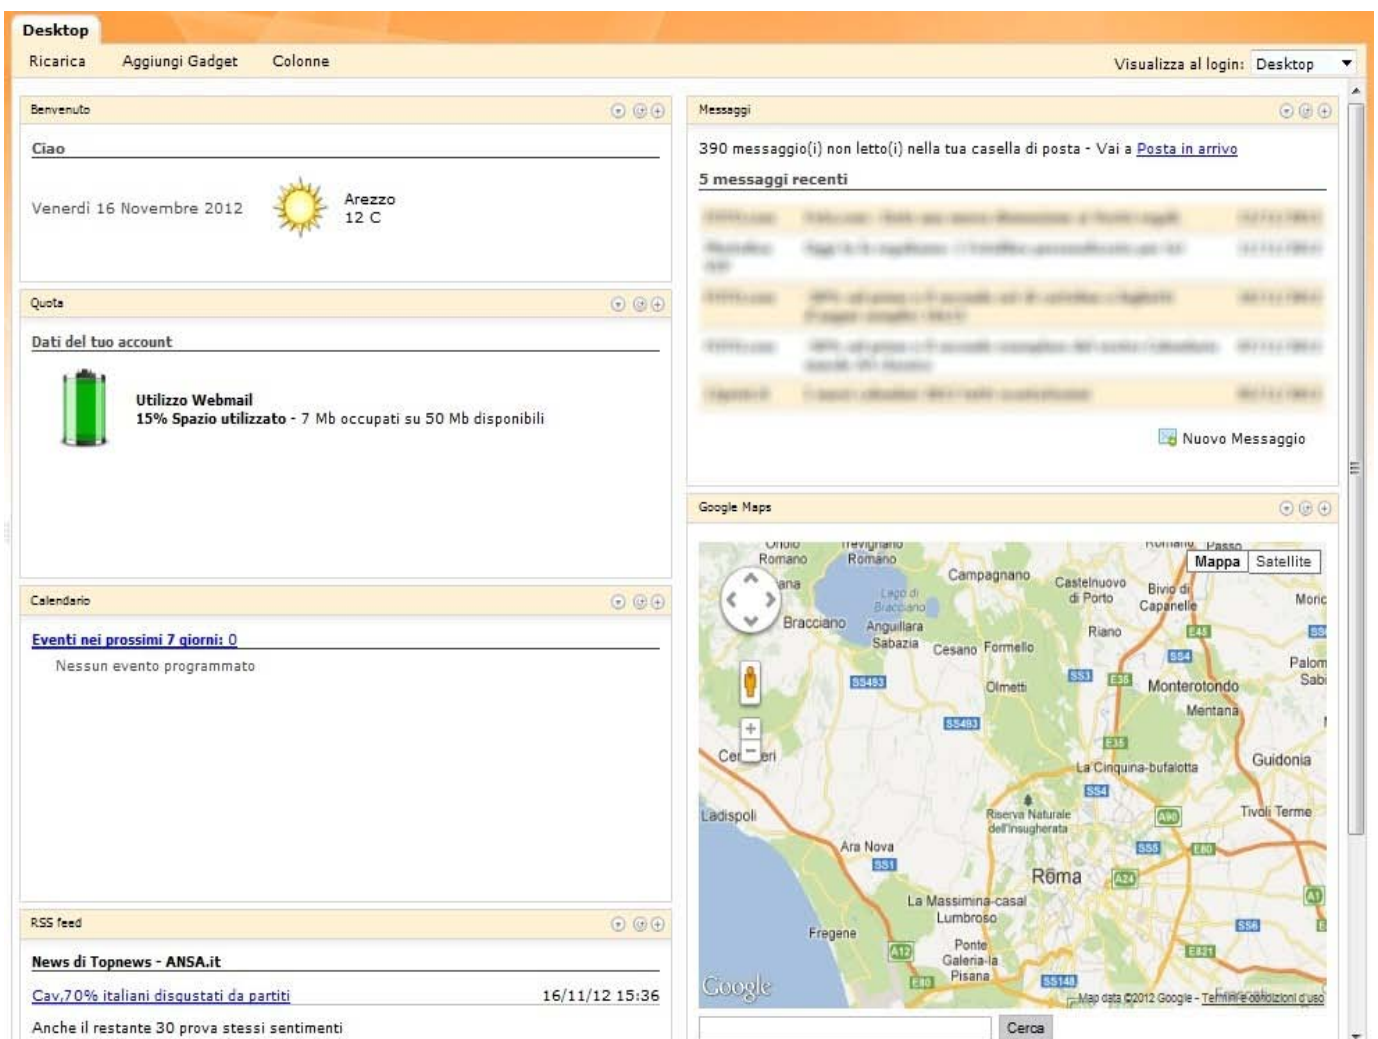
Desktop

Ricarica  Aggiungi Gadget  Colonne

Visualizza al login: Desktop

Benvenuto

Ciao

Venerdi 16 Novembre 2012

Arezzo
12 C

Quota

Dati del tuo account

Utilizzo Webmail
15% Spazio utilizzato - 7 Mb occupati su 50 Mb disponibili

Calendario

Eventi nei prossimi 7 giorni: 0

Nessun evento programmato

RSS feed

News di Topnews - ANSA.it

Cav,70% italiani disgustati da partiti  16/11/12 15:36

Anche il restante 30 prova stessi sentimenti

Messaggi

390 messaggio(i) non letto(i) nella tua casella di posta - Vai a Posta in arrivo

5 messaggi recenti

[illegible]

Nuovo Messaggio

Google Maps

Mappa  Satellite

Oriolo Romano  Trevignano Romano  Campagnano  Castelnuovo di Porto  Bivio di Capanelle  Riano  Moric  Palom Sabi  Bracciano  Lago di Bracciano  Anguillara Sabazia  Cesano  Formello  Olmetti  Monterotondo  Mentana  Cerveteri  La Cinquina-bufalotta  Guidonia  Ladispoli  Riserva Naturale dell'Insugherata  Tivoli Terme  Ara Nova  Roma  La Massimina-casal Lumbroso  Fregene  Ponte Galeria-la Pisana

SS493  SS493  SS3  E35  E45  SS4  E35  SS4  A90  SS5  E80  A24  A1  SS6  E821  SS1  A12  E80  SS148

Google  Map data ©2012 Google - Termini e condizioni d'uso

Cerca